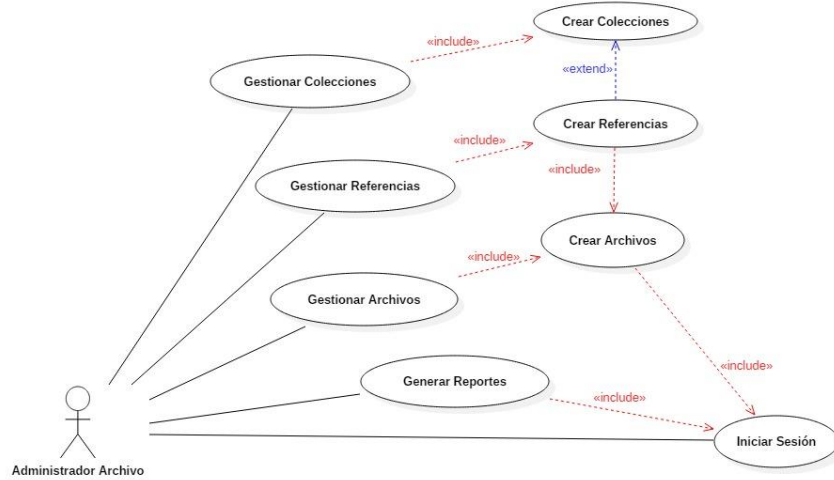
Crear Colecciones

«include»

Gestionar Colecciones

«extend»

Crear Referencias

«include»

«include»

Gestionar Referencias

Crear Archivos

«include»

Gestionar Archivos

«include»

Generar Reportes

«include»

Iniciar Sesión

Administrador Archivo